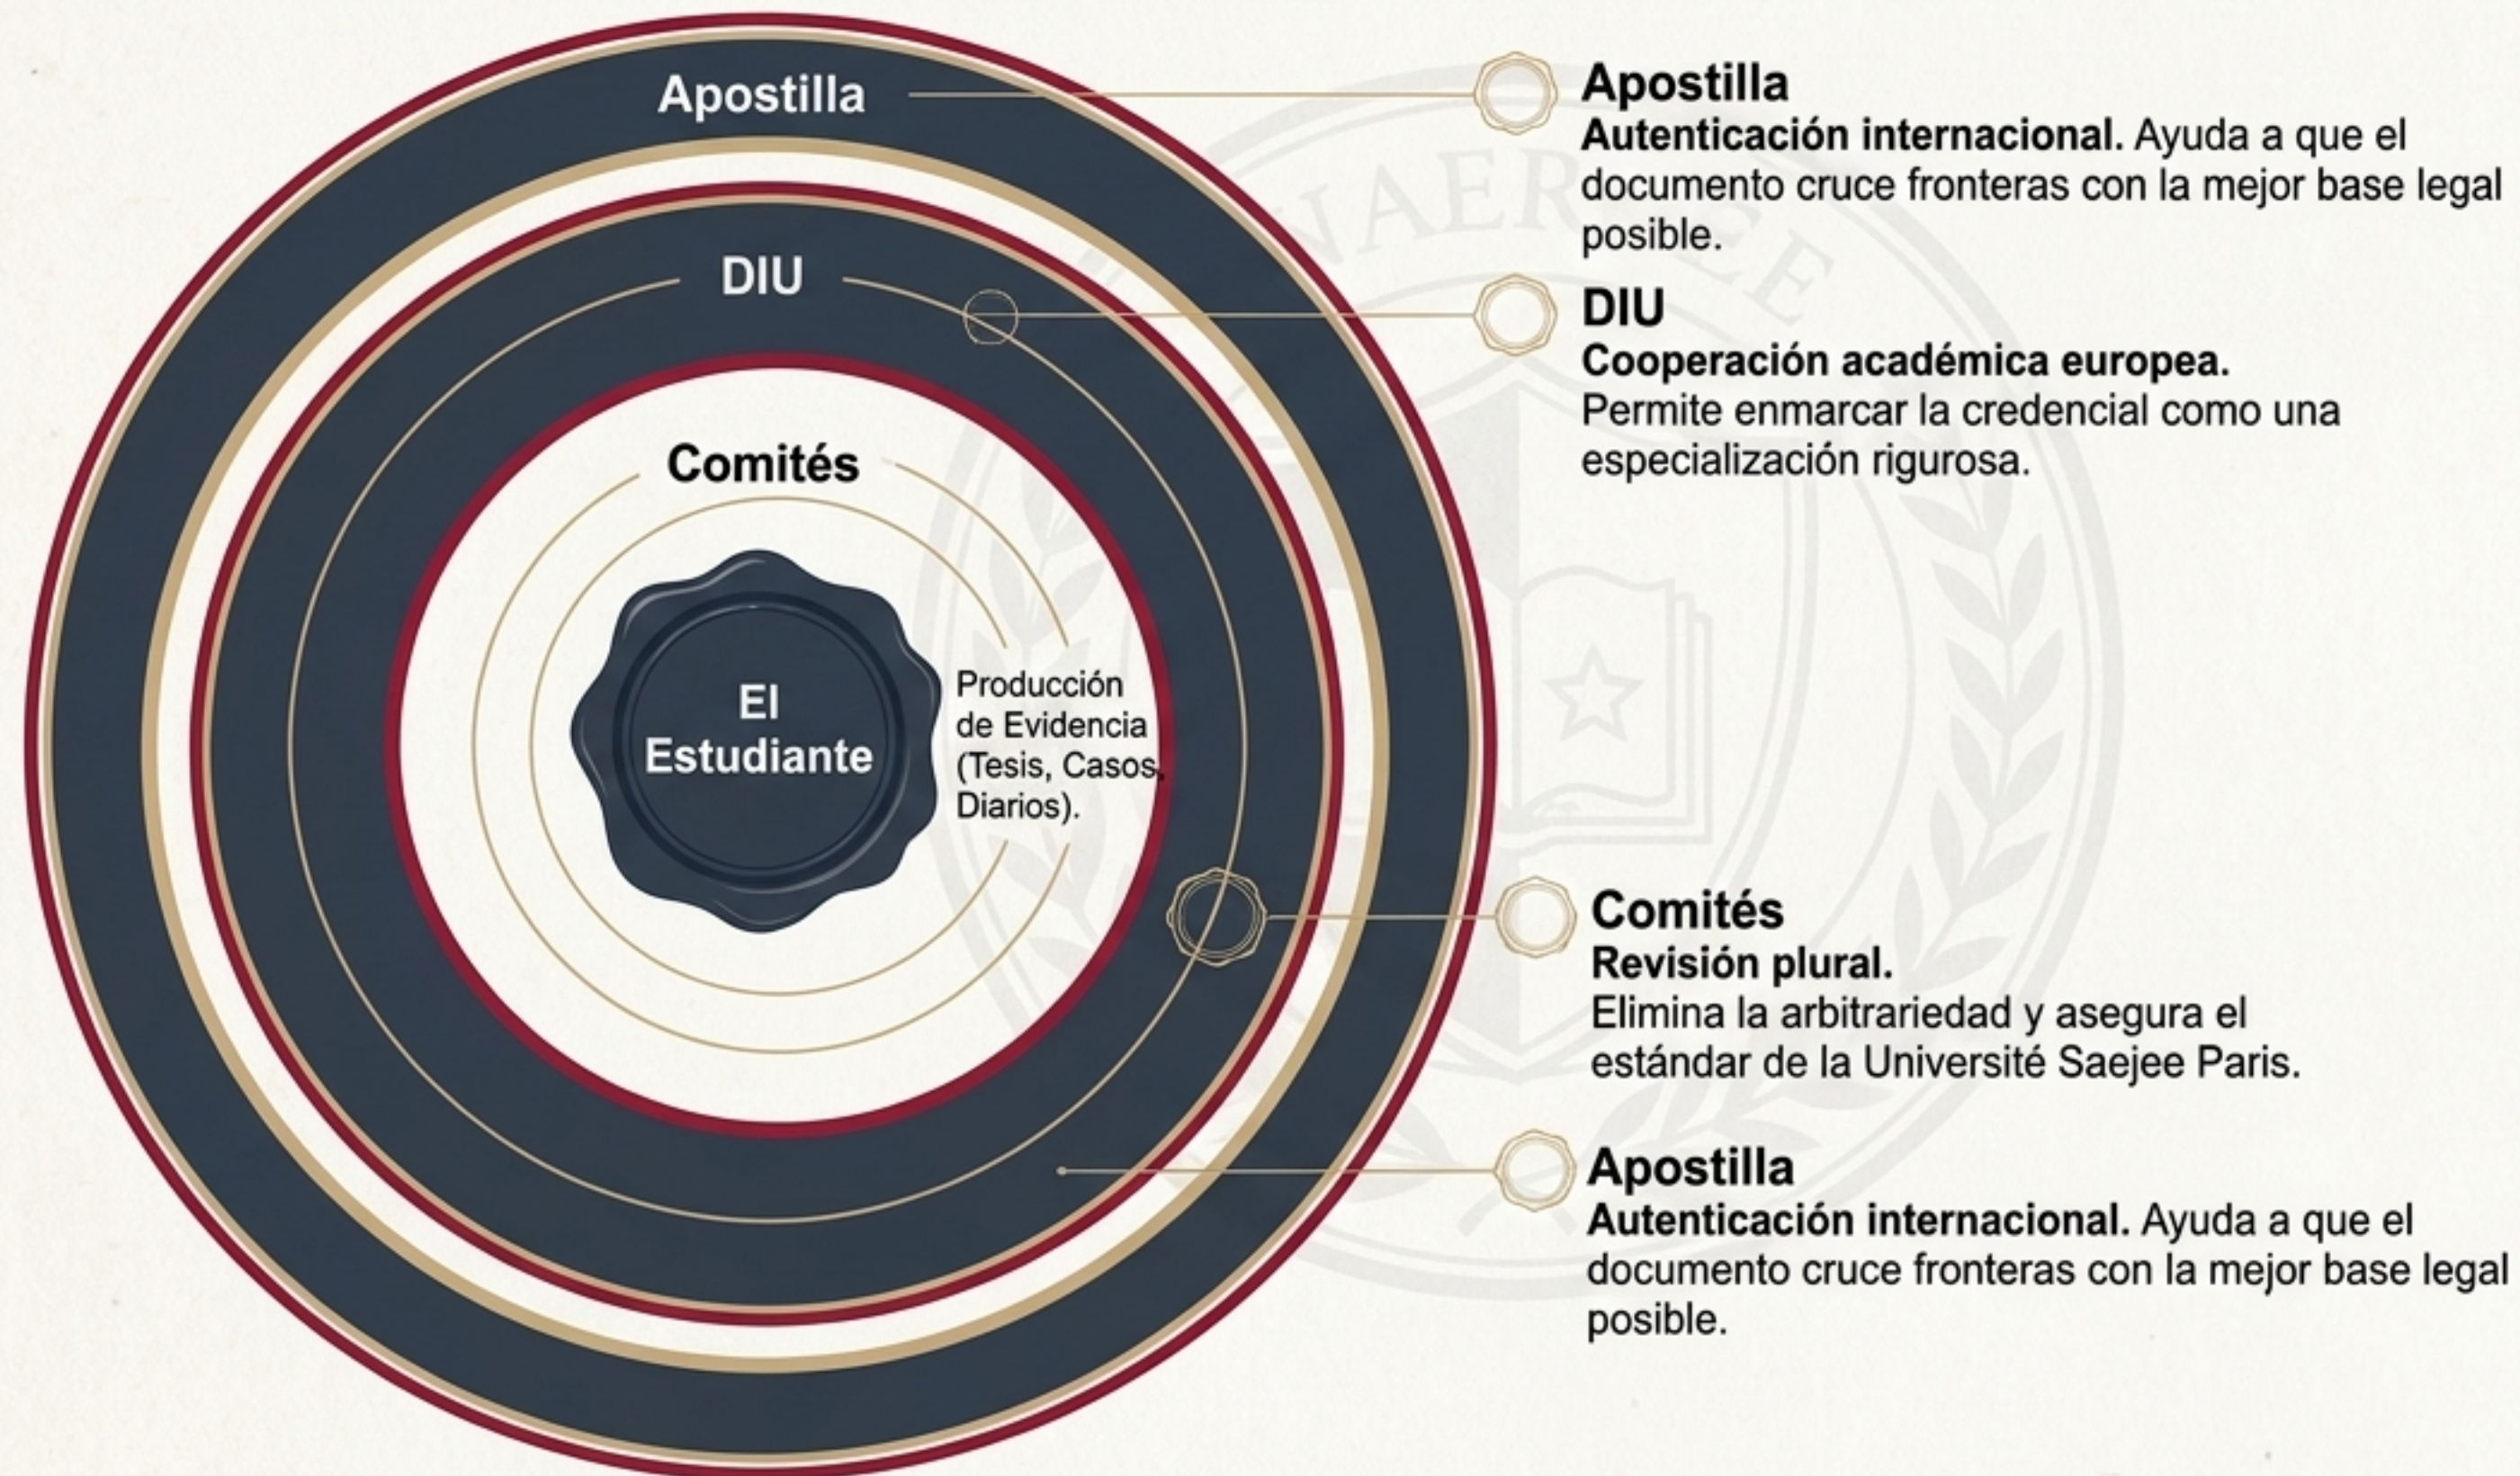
Apostilla

DIU

Comités

El Estudiante

Producción de Evidencia (Tesis, Casos, Diarios).

Apostilla
**Autenticación internacional.** Ayuda a que el documento cruce fronteras con la mejor base legal posible.

DIU
**Cooperación académica europea.**
Permite enmarcar la credencial como una especialización rigurosa.

Comités
**Revisión plural.**
Elimina la arbitrariedad y asegura el estándar de la Université Saejee Paris.

Apostilla
**Autenticación internacional.** Ayuda a que el documento cruce fronteras con la mejor base legal posible.